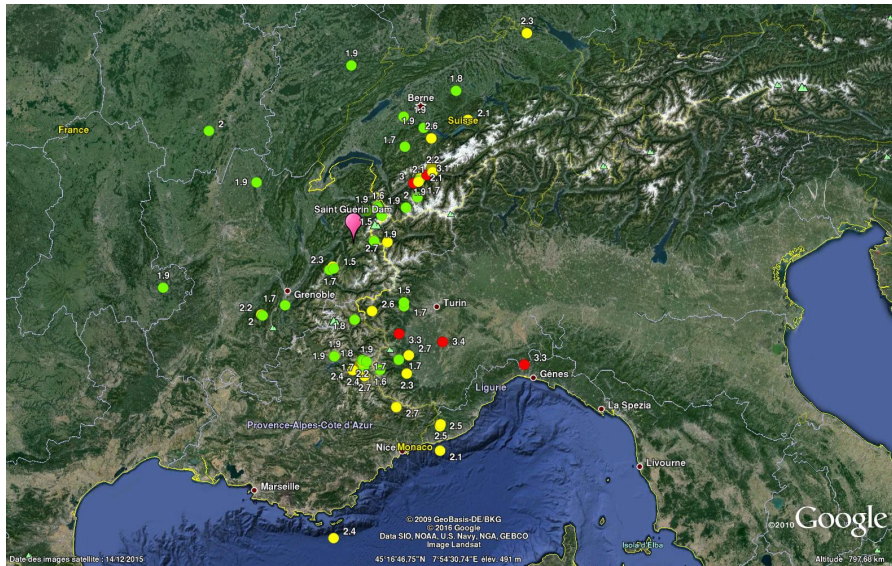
2.3
1.9
1.8
Berne
2.1
France
2
1.9
2.6
Suisse
1.7
2.2
3
2.1
1.9
1.7
1.9
1.6
2
1.9
1.9
Saint Guérin Dam
1.5
1.9
2.7
2.3
1.5
1.7
1.9
Grenoble
1.5
2.2
1.7
2.6
Turin
2
1.7
1.8
3.3
3.4
1.9
2.7
1.9
1.8
2.2
1.7
3.3
2.4
2.7
1.6
Gênes
2.3
Ligurie
Provence-Alpes-Cote d'Azur
2.7
La Spezia
2.5
2.5
Nice
Monaco
2.1
Livourne
Marseille
© 2009 GeoBasis-DE/BKG
© 2016 Google
Data SIO, NOAA, U.S. Navy, NGA, GEBCO
Image Landsat
2.4
©2010
Google
Date des images satellite : 14/12/2015
45°16'46.75"N 7°54'30.74"E élév. 491 m
Altitude 797.68 km